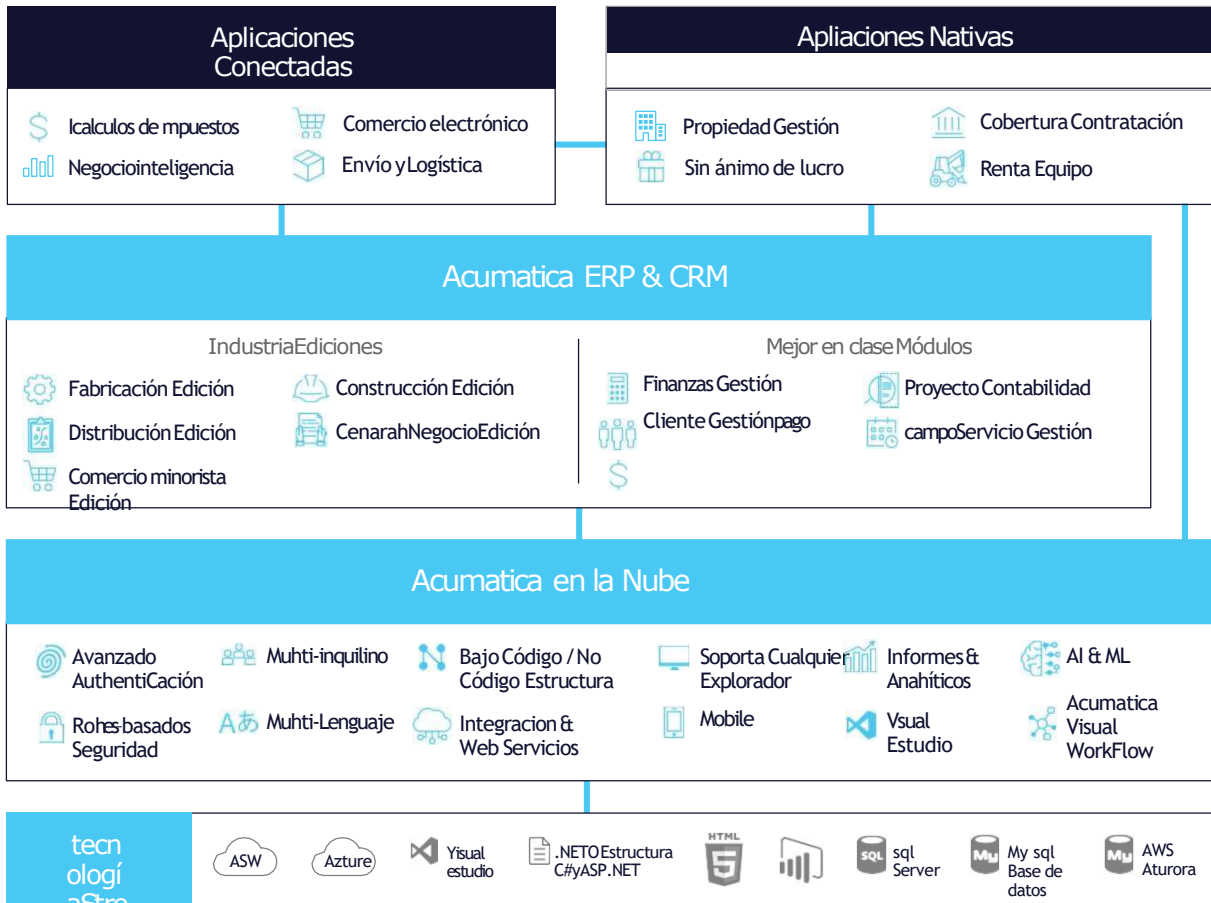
Aplicaciones Conectadas

Icalculos de mpuestos
Comercio electrónico
Negociointeligencia
Envío y Logística

Apliaciones Nativas

Propiedad Gestión
Cobertura Contratación
Sin ánimo de lucro
Renta Equipo

Acumatica ERP & CRM

IndustriaEdiciones

Fabricación Edición
Construcción Edición
Distribución Edición
CenarahNegocioEdición
Comercio minorista Edición

Mejor en clase Módulos

Finanzas Gestión
Proyecto Contabilidad
Cliente Gestiónpago
campoServicio Gestión

Acumatica en la Nube

Avanzado AuthentiCación
Muhti-inquilino
Bajo Código / No Código Estructura
Soporta Cualquier Explorador
Informes & Anahíticos
AI & ML
Rohes-basados Seguridad
Muhti-Lenguaje
Integracion & Web Servicios
Mobile
Vsual Estudio
Acumatica Visual WorkFlow

tecn ologí aStre

ASW
Azture
Yisual estudio
.NETO Estructura C#yASP.NET
HTML
sql Server
My sql Base de datos
AWS Aturora